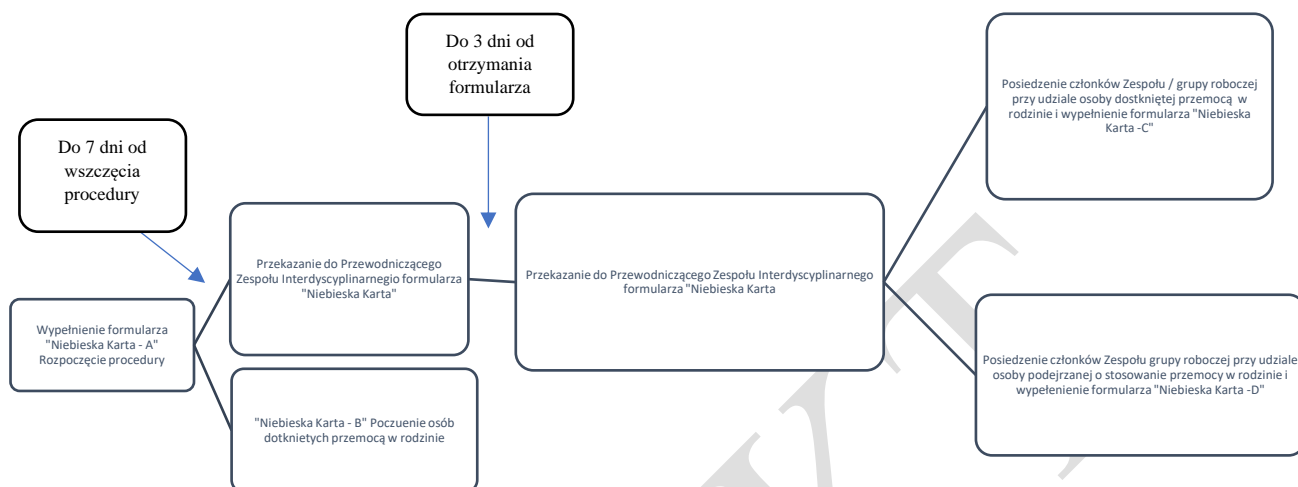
Do 3 dni od otrzymania formularza

Do 7 dni od wszczęcia procedury

Posiedzenie członków Zespołu / grupy roboczej przy udziale osoby dostkniętej przemocą w rodzinie i wypełnienie formularza "Niebieska Karta -C"

Przekazanie do Przewodniczącego Zespołu Interdyscyplinarnegio formularza "Niebieska Karta"

Przekazanie do Przewodniczącego Zespołu Interdyscyplinarnego formularza "Niebieska Karta

Wypełnienie formularza "Niebieska Karta - A" Rozpoczęcie procedury

Posiedzenie członków Zespołu grupy roboczej przy udziale osoby podejrzanej o stosowanie przemocy w rodzinie i wypełenienie formularza "Niebieska Karta -D"

"Niebieska Karta - B" Poczuenie osób dotknietych przemocą w rodzinie